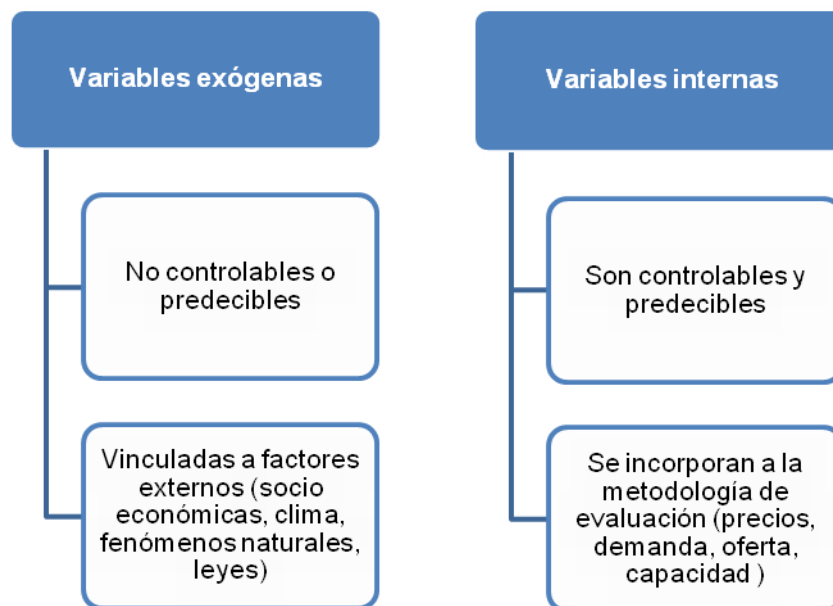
Variables exógenas

No controlables o predecibles

Vinculadas a factores externos (socio económicas, clima, fenómenos naturales, leyes)

Variables internas

Son controlables y predecibles

Se incorporan a la metodología de evaluación (precios, demanda, oferta, capacidad )